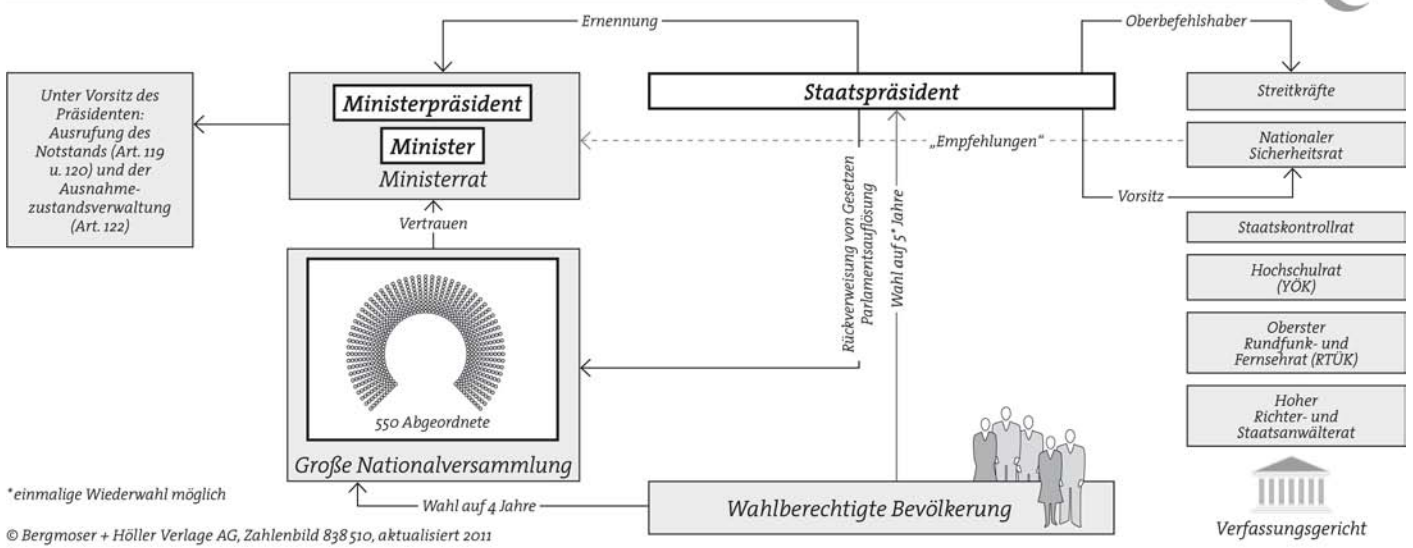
Ernennung

Oberbefehlshaber

Unter Vorsitz des Präsidenten: Ausrufung des Notstands (Art. 119 u. 120) und der Ausnahmezustandsverwaltung (Art. 122)

Ministerpräsident

Minister

Ministerrat

Staatspräsident

Streitkräfte

„Empfehlungen“

Nationaler Sicherheitsrat

Rückverweisung von Gesetzen Parlamentsauflösung

Wahl auf 5* Jahre

Vorsitz

Vertrauen

Staatskontrollrat

Hochschulrat (YÖK)

Oberster Rundfunk- und Fernsehrat (RTÜK)

550 Abgeordnete

Hoher Richter- und Staatsanwälterat

Große Nationalversammlung

*einmalige Wiederwahl möglich

Wahl auf 4 Jahre

Wahlberechtigte Bevölkerung

Verfassungsgericht

© Bergmoser + Höller Verlage AG, Zahlenbild 838 510, aktualisiert 2011